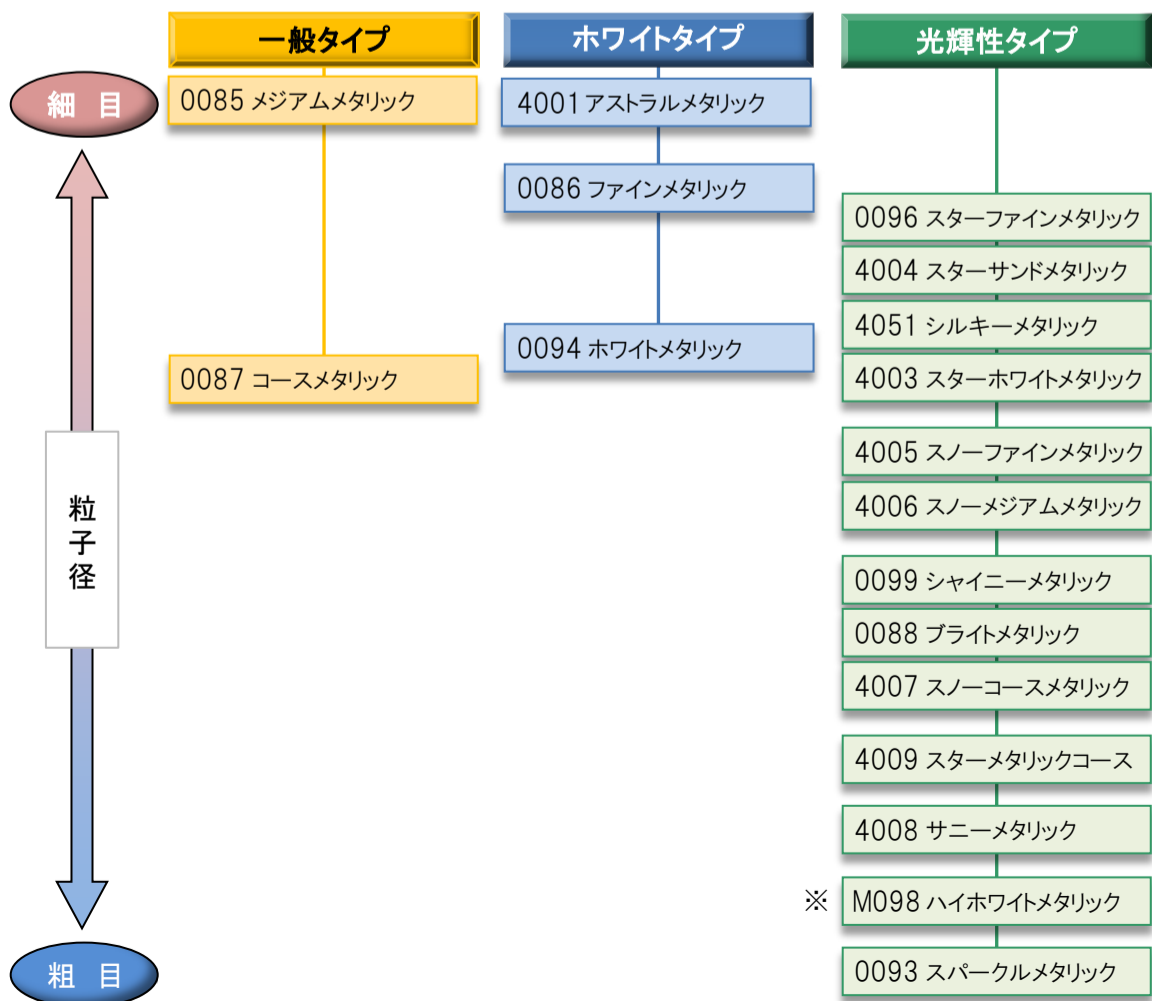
一般タイプ

ホワイトタイプ

光輝性タイプ

細 目

0085 メジアムメタリック

4001 アストラルメタリック

0086 ファインメタリック

0096 スターファインメタリック

4004 スターサンドメタリック

4051 シルキーメタリック

0087 コースメタリック

0094 ホワイトメタリック

4003 スターホワイトメタリック

粒子径

4005 スノーファインメタリック

4006 スノーメジアムメタリック

0099 シャイニーメタリック

0088 ブライトメタリック

4007 スノーコースメタリック

4009 スターメタリックコース

4008 サニーメタリック

※ M098 ハイホワイトメタリック

粗 目

0093 スパークルメタリック